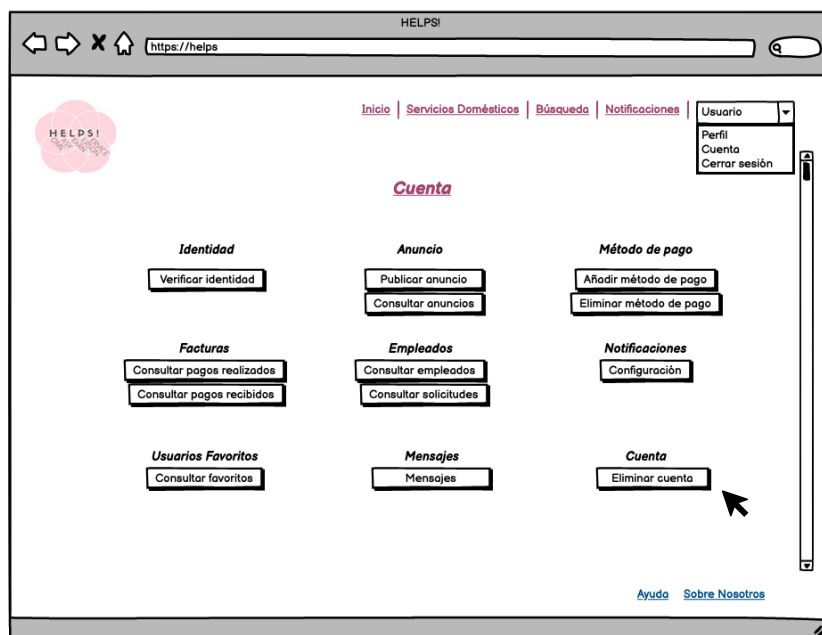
HELPS!

https://helps

HELPS!

Inicio | Servicios Domésticos | Búsqueda | Notificaciones | Usuario

Perfil
Cuenta
Cerrar sesión

Cuenta

Identidad
Verificar identidad

Anuncio
Publicar anuncio
Consultar anuncios

Método de pago
Añadir método de pago
Eliminar método de pago

Facturas
Consultar pagos realizados
Consultar pagos recibidos

Empleados
Consultar empleados
Consultar solicitudes

Notificaciones
Configuración

Usuarios Favoritos
Consultar favoritos

Mensajes
Mensajes

Cuenta
Eliminar cuenta

Ayuda Sobre Nosotros